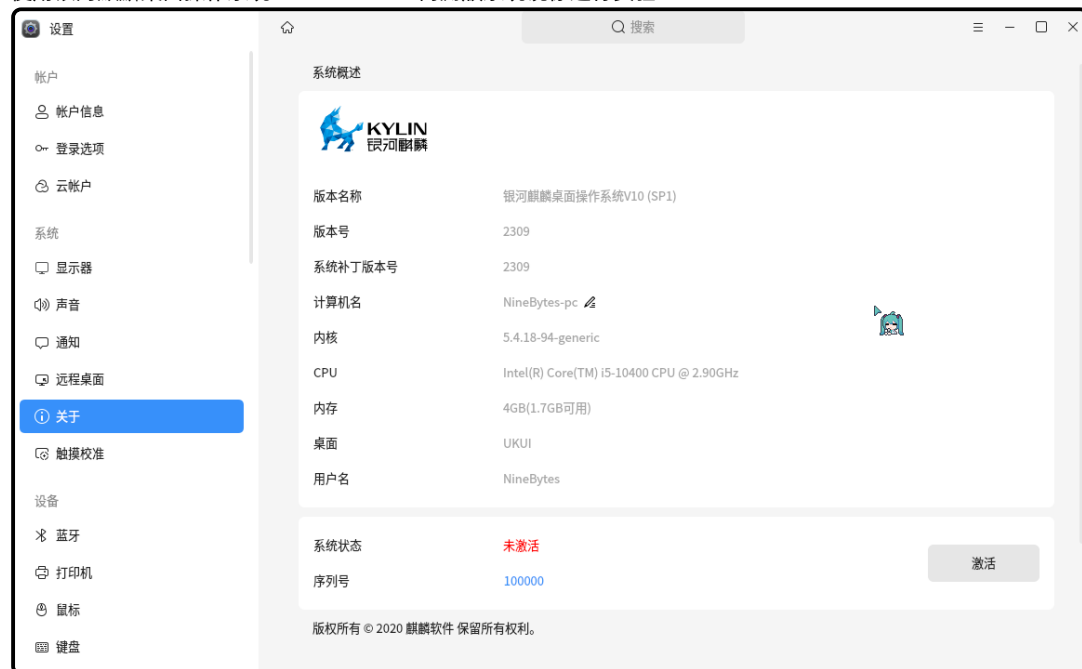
设置

帐户
帐户信息
登录选项
云帐户
系统
显示器
声音
通知
远程桌面
关于
触摸校准
设备
蓝牙
打印机
鼠标
键盘

搜索

系统概述

KYLIN
银河麒麟

| 版本名称 | 银河麒麟桌面操作系统V10 (SP1) |
|---|---|
| 版本号 | 2309 |
| 系统补丁版本号 | 2309 |
| 计算机名 | NineBytes-pc |
| 内核 | 5.4.18-94-generic |
| CPU | Intel(R) Core(TM) i5-10400 CPU @ 2.90GHz |
| 内存 | 4GB(1.7GB可用) |
| 桌面 | UKUI |
| 用户名 | NineBytes |

| 系统状态 | 未激活 |
|---|---|
| 序列号 | 100000 |

激活

版权所有 © 2020 麒麟软件 保留所有权利。